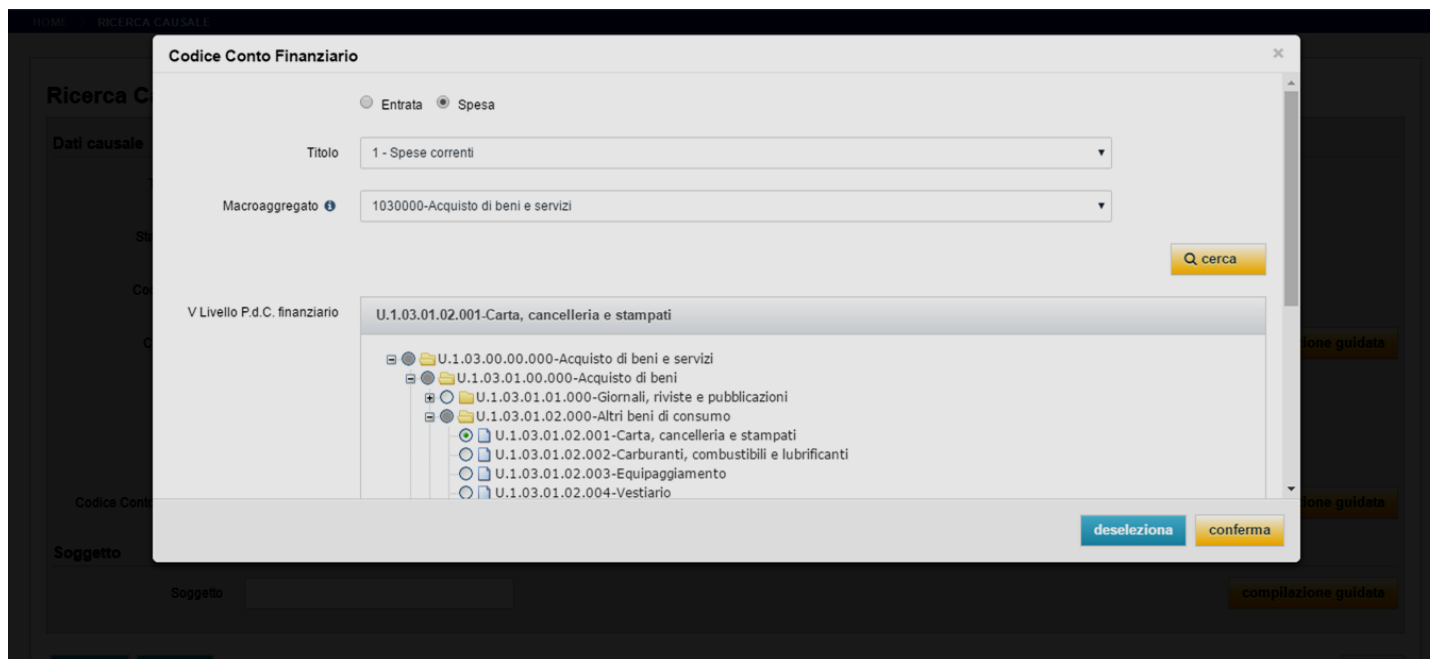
HOME RICERCA CAUSALE

Ricerca C

Dati causale

Codice Conto Finanziario

×

Entrata Spesa

Titolo 1 - Spese correnti

Macroaggregato 1030000-Acquisto di beni e servizi

cerca

V Livello P.d.C. finanziario U.1.03.01.02.001-Carta, cancelleria e stampati

U.1.03.00.00.000-Acquisto di beni e servizi
U.1.03.01.00.000-Acquisto di beni
U.1.03.01.01.000-Giornali, riviste e pubblicazioni
U.1.03.01.02.000-Altri beni di consumo
U.1.03.01.02.001-Carta, cancelleria e stampati
U.1.03.01.02.002-Carburanti, combustibili e lubrificanti
U.1.03.01.02.003-Equipaggiamento
U.1.03.01.02.004-Vestiario

deseleziona conferma

zione guidata

Codice Contr

zione guidata

Soggetto

Soggetto

compilazione guidata